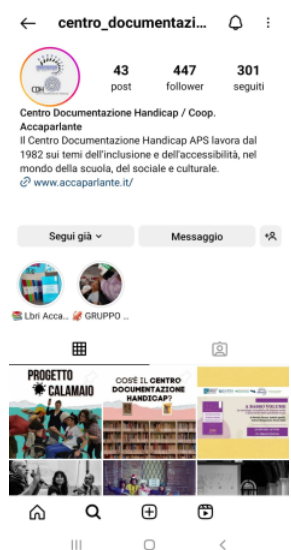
centro_documentazi...

43 post
447 follower
301 seguiti

Centro Documentazione Handicap / Coop. Accaparlante
Il Centro Documentazione Handicap APS lavora dal 1982 sui temi dell'inclusione e dell'accessibilità, nel mondo della scuola, del sociale e culturale.
www.accaparlante.it/

Segui già
Messaggio

Lbri Acca...
GRUPPO ...

PROGETTO CALAMAIO
COS'È IL CENTRO DOCUMENTAZIONE HANDICAP?
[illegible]